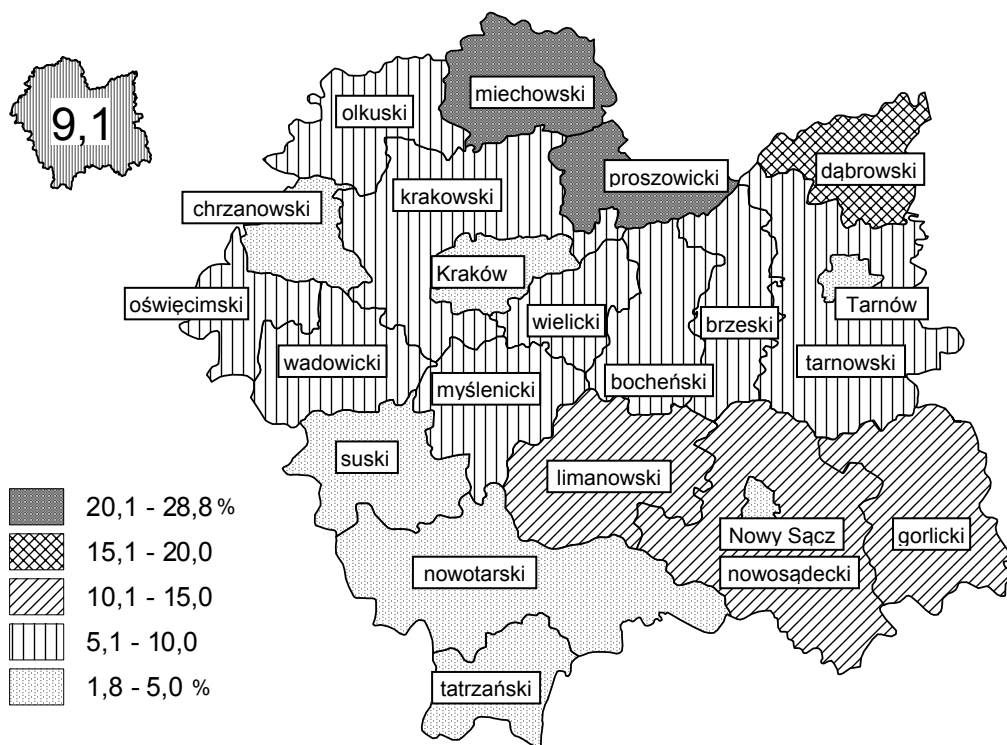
9,1

miechowski
olkuski
proszowicki
dąbrowski
krakowski
chrzanowski
Kraków
oświęcimski
Tarnów
wielicki
brzeski
wadowicki
tarnowski
myślenicki
bocheński
suski
limanowski
Nowy Sącz
gorlicki
nowosądecki
nowotarski
tatrzański

20,1 - 28,8 %
15,1 - 20,0
10,1 - 15,0
5,1 - 10,0
1,8 - 5,0 %